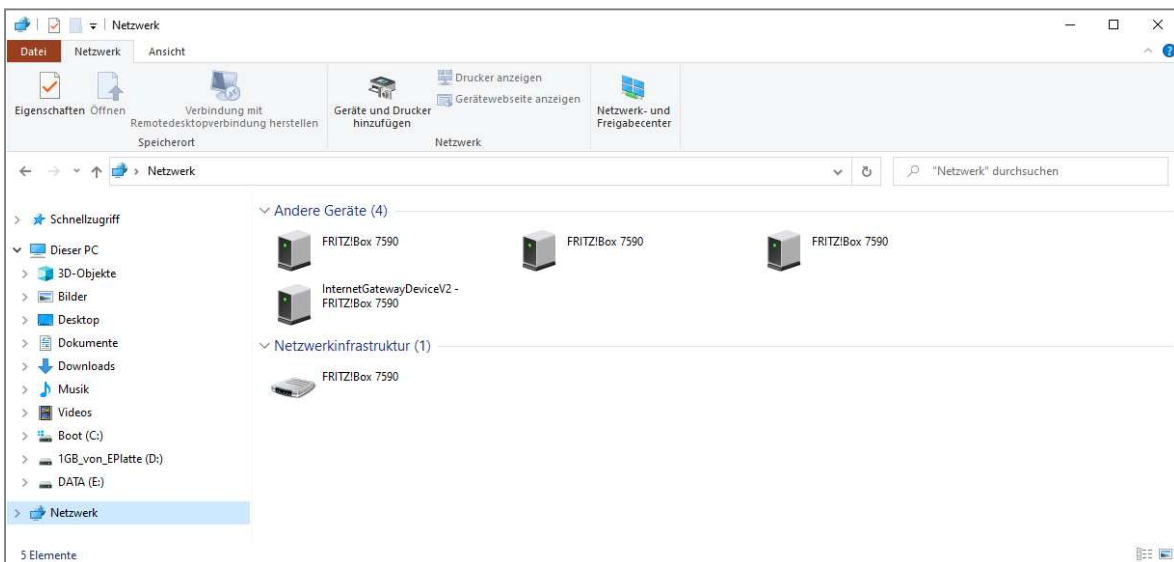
Netzwerk

Datei Netzwerk Ansicht

Eigenschaften Öffnen Verbindung mit Remotedesktopverbindung herstellen
Speicherort

Geräte und Drucker hinzufügen Drucker anzeigen Gerätewebseite anzeigen
Netzwerk

Netzwerk- und Freigabecenter

Netzwerk

"Netzwerk" durchsuchen

Schnellzugriff
Dieser PC
3D-Objekte
Bilder
Desktop
Dokumente
Downloads
Musik
Videos
Boot (C:)
1GB_von_EPlatte (D:)
DATA (E:)
Netzwerk

Andere Geräte (4)

FRITZ!Box 7590
FRITZ!Box 7590
FRITZ!Box 7590
InternetGatewayDeviceV2 - FRITZ!Box 7590

Netzwerkinfrastruktur (1)

FRITZ!Box 7590

5 Elemente